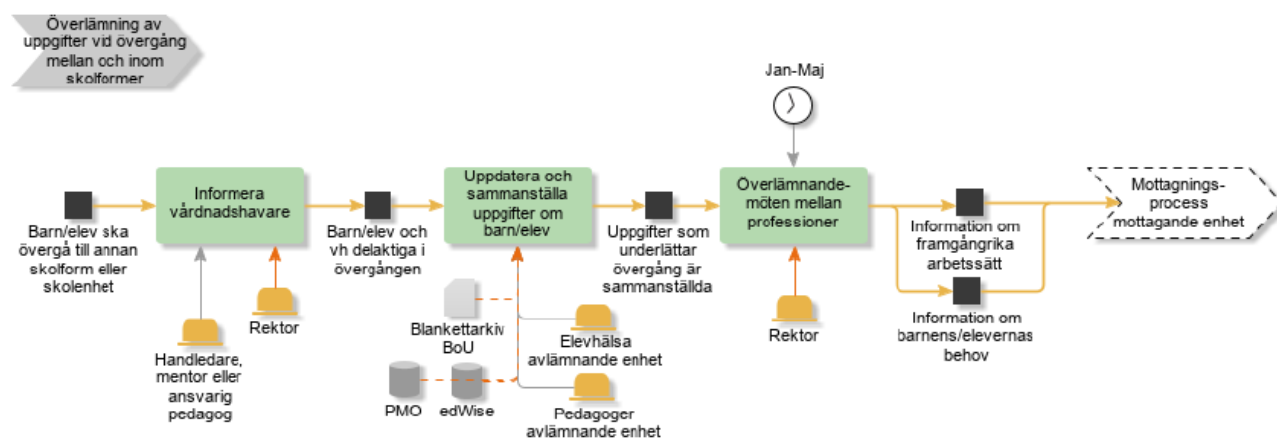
Överlämning av uppgifter vid övergång mellan och inom skolformer

Jan-Maj

Barn/elev ska övergå till annan skolform eller skolenhet

Informera vårdnadshavare

Handledare, mentor eller ansvarig pedagog

Rektor

Barn/elev och vh delaktiga i övergången

Uppdatera och sammanställa uppgifter om barn/elev

Blankettarkiv BoU

PMO

edWise

Elevhälsa avlämnande enhet

Pedagoger avlämnande enhet

Uppgifter som underlättar övergång är sammanställda

Överlämnande-möten mellan professioner

Rektor

Information om framgångrika arbetssätt

Information om barnens/elevernas behov

Mottagnings-process mottagande enhet